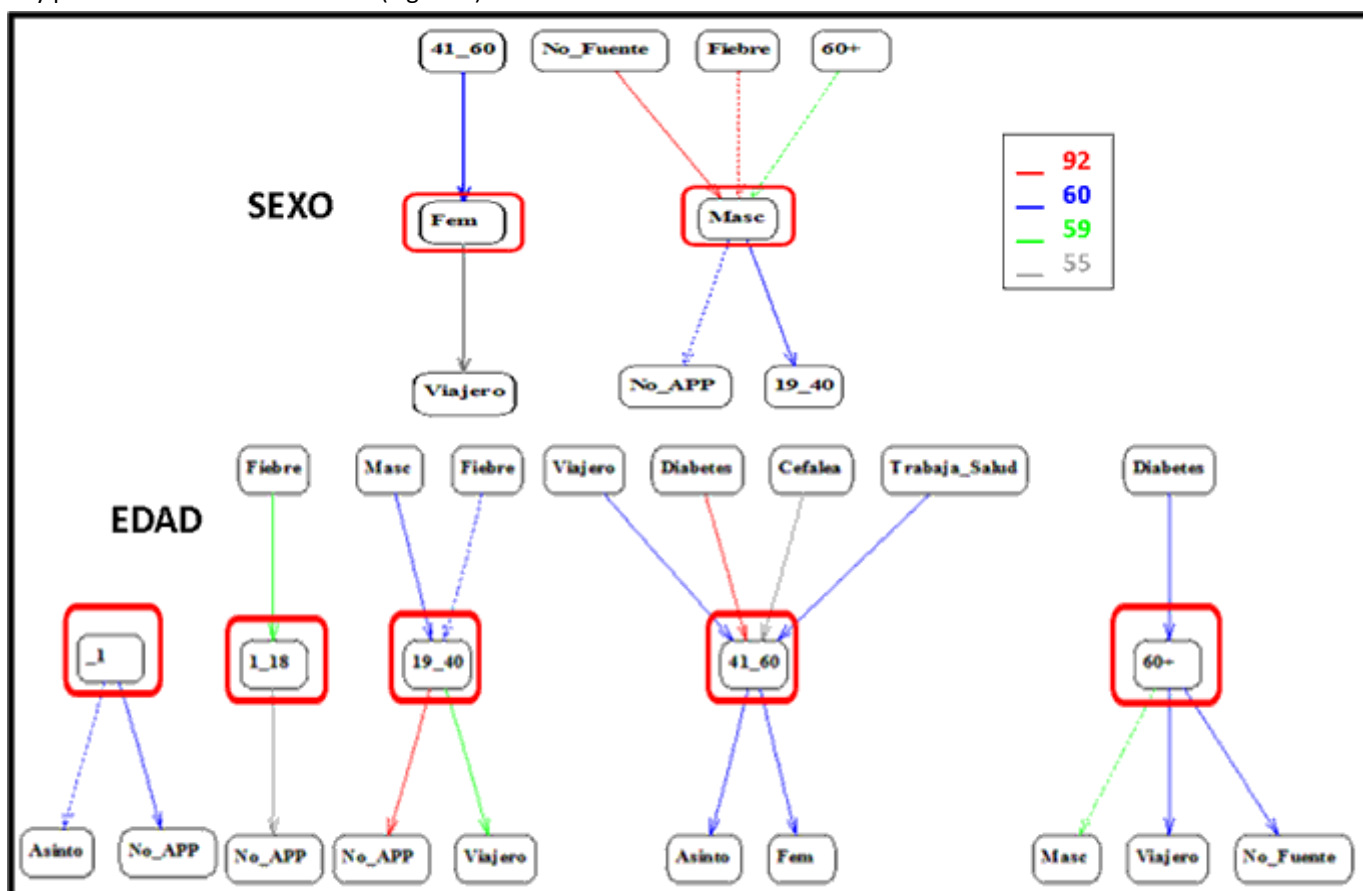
41_60
No_Fuente
Fiebre
60+

92
60
59
55

SEXO
Fem
Masc

Viajero
No_APP
19_40

Fiebre
Masc
Fiebre
Viajero
Diabetes
Cefalea
Trabaja_Salud
Diabetes

EDAD

_1
1_18
19_40
41_60
60+

Asinto
No_APP
No_APP
No_APP
Viajero
Asinto
Fem
Masc
Viajero
No_Fuente